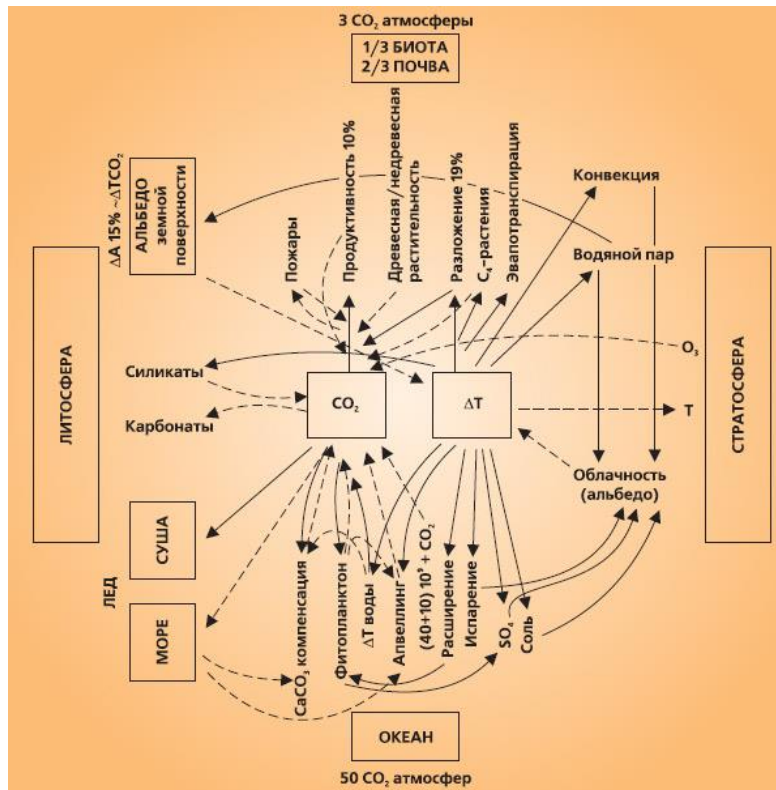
3 $CO_2$ атмосферы

1/3 БИОТА
2/3 ПОЧВА

$\Delta$А 15% ~$\Delta$Т$CO_2$

АЛЬБЕДО земной поверхности

Пожары

Продуктивность 10%

Древесная/недревесная растительность

Разложение 19%

$C_4$-растения

Эвапотранспирация

Конвекция

Водяной пар

$O_3$

ЛИТОСФЕРА

Силикаты

Карбонаты

$CO_2$

$\Delta$T

T

СТРАТОСФЕРА

Облачность (альбедо)

СУША

ЛЕД

МОРЕ

$CaCO_3$ компенсация

Фитопланктон

$\Delta$T воды

Апвеллинг

(40+10) $10^4$ + $CO_2$

Расширение

Испарение

$SO_4$

Соль

ОКЕАН

50 $CO_2$ атмосфер